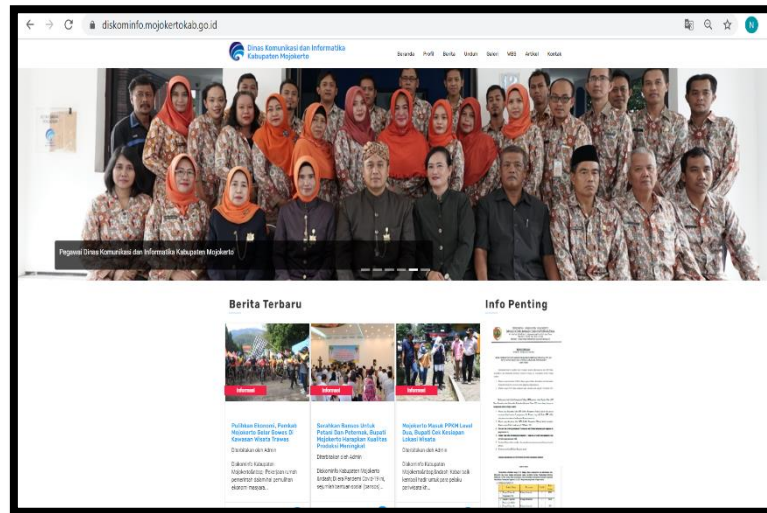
diskominfo.mojokertokab.go.id

Dinas Komunikasi dan Informatika Kabupaten Mojokerto

Beranda Profil Berita Unduh Galeri WBS Artikel Kontak

Pegawai Dinas Komunikasi dan Informatika Kabupaten Mojokerto

Berita Terbaru

Informasi

Pulihkan Ekonomi, Pemkab Mojokerto Gelar Gowes Di Kawasan Wisata Trawas

Diterbitkan oleh Admin

Diskominfo Kabupaten Mojokerto Pemulihan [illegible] ekonomi masyara...

Informasi

Serahkan Bansos Untuk Petani Dan Peternak, Bupati Mojokerto Harapkan Kualitas Produksi Meningkat

Diterbitkan oleh Admin

Diskominfo Kabupaten Mojokerto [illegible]

Informasi

Mojokerto Masuk PPKM Level Dua, Bupati Cek Kesiapan Lokasi Wisata

Diterbitkan oleh Admin

Diskominfo Kabupaten Mojokerto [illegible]

Info Penting

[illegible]